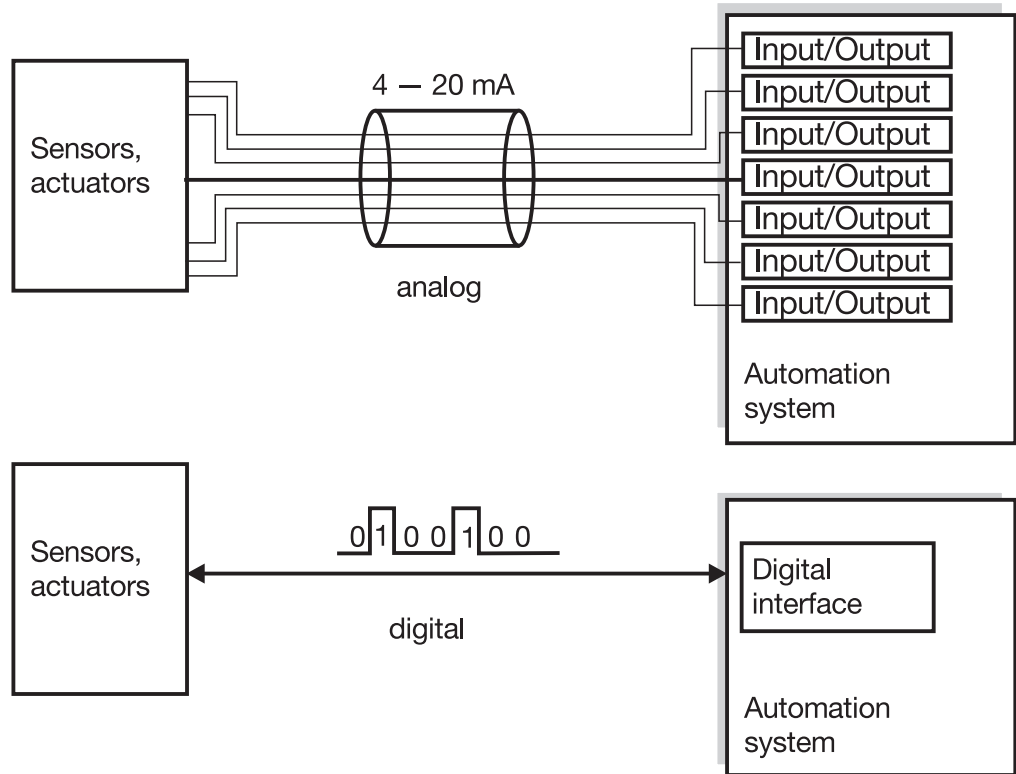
Sensors, actuators

4 — 20 mA

analog

Input/Output
Input/Output
Input/Output
Input/Output
Input/Output
Input/Output
Input/Output

Automation system

Sensors, actuators

0 1 0 0 1 0 0

digital

Digital interface

Automation system